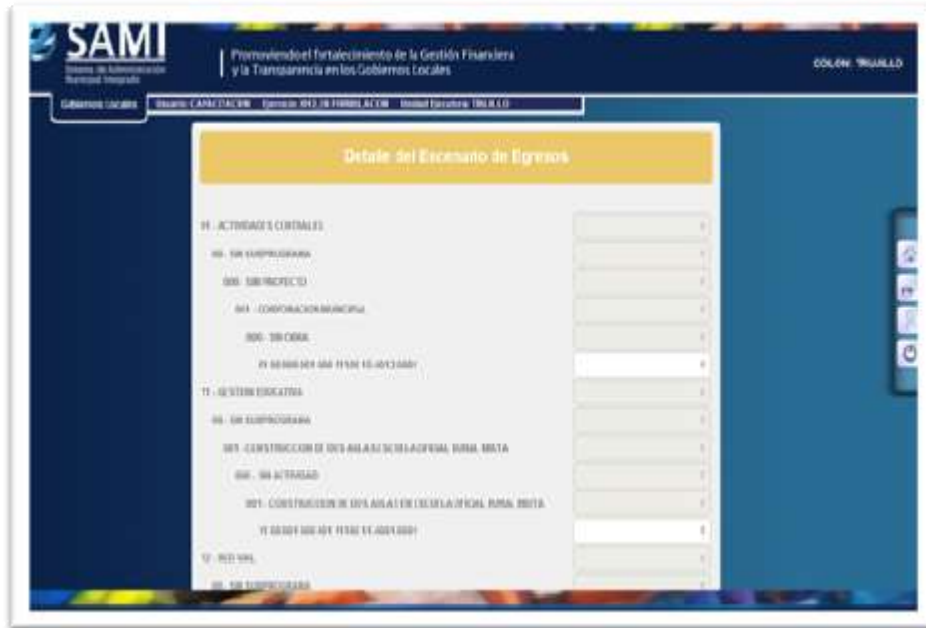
SAMI
Sistema de Administración Municipal Integrado

Promoviendo el fortalecimiento de la Gestión Financiera y la Transparencia en los Gobiernos Locales

COLON: TRUJILLO

Gobiernos Locales | Usuario: CAPACITACION Ejercicio: 2012 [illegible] Unidad Ejecutora: TRUJILLO

Detalle del Escenario de Egresos

10 - ACTIVIDADES CENTRALES
00 - SIN SUBPROGRAMA
000 - SIN PROYECTO
001 - CORPORACION MUNICIPAL
000 - SIN OBRA
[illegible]
11 - GESTION EDUCATIVA
00 - SIN SUBPROGRAMA
001 - CONSTRUCCION DE DOS AULAS ESCUELA OFICIAL RURAL MIXTA
000 - SIN ACTIVIDAD
001 - CONSTRUCCION DE DOS AULAS EN ESCUELA OFICIAL RURAL MIXTA
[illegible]
12 - RED VIAL
00 - SIN SUBPROGRAMA